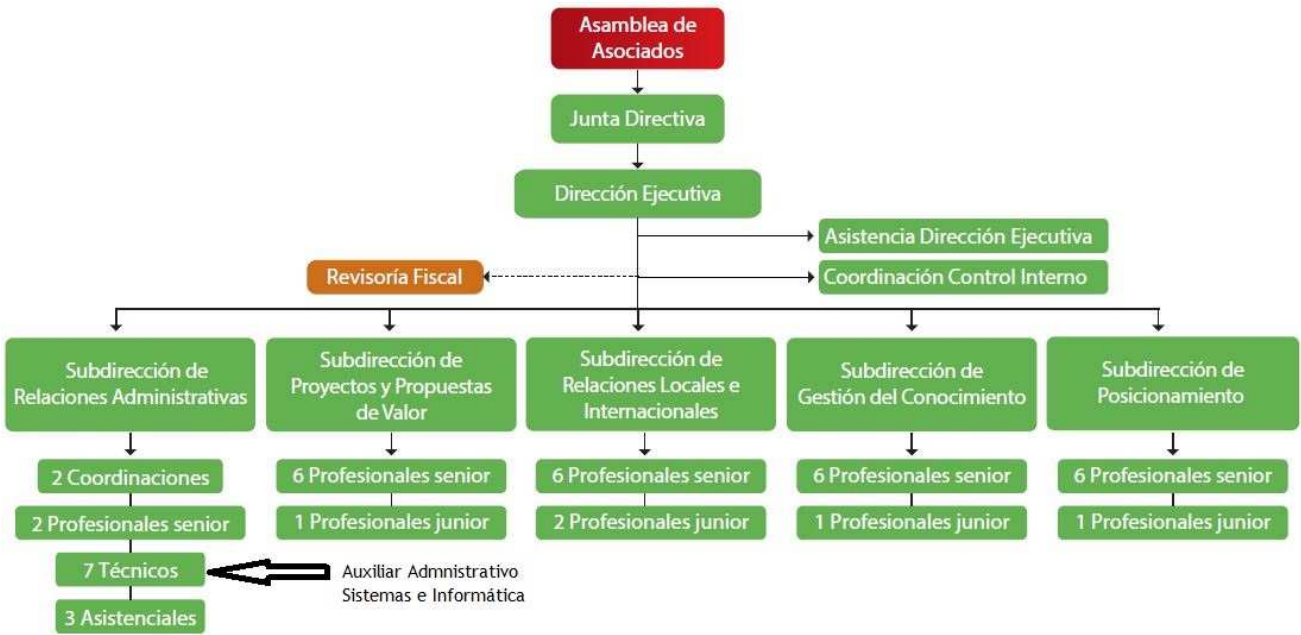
Asamblea de Asociados

Junta Directiva

Dirección Ejecutiva

Asistencia Dirección Ejecutiva

Revisoría Fiscal

Coordinación Control Interno

Subdirección de Relaciones Administrativas

2 Coordinaciones

2 Profesionales senior

7 Técnicos

3 Asistenciales

Auxiliar Admnistrativo
Sistemas e Informática

Subdirección de Proyectos y Propuestas de Valor

6 Profesionales senior

1 Profesionales junior

Subdirección de Relaciones Locales e Internacionales

6 Profesionales senior

2 Profesionales junior

Subdirección de Gestión del Conocimiento

6 Profesionales senior

1 Profesionales junior

Subdirección de Posicionamiento

6 Profesionales senior

1 Profesionales junior